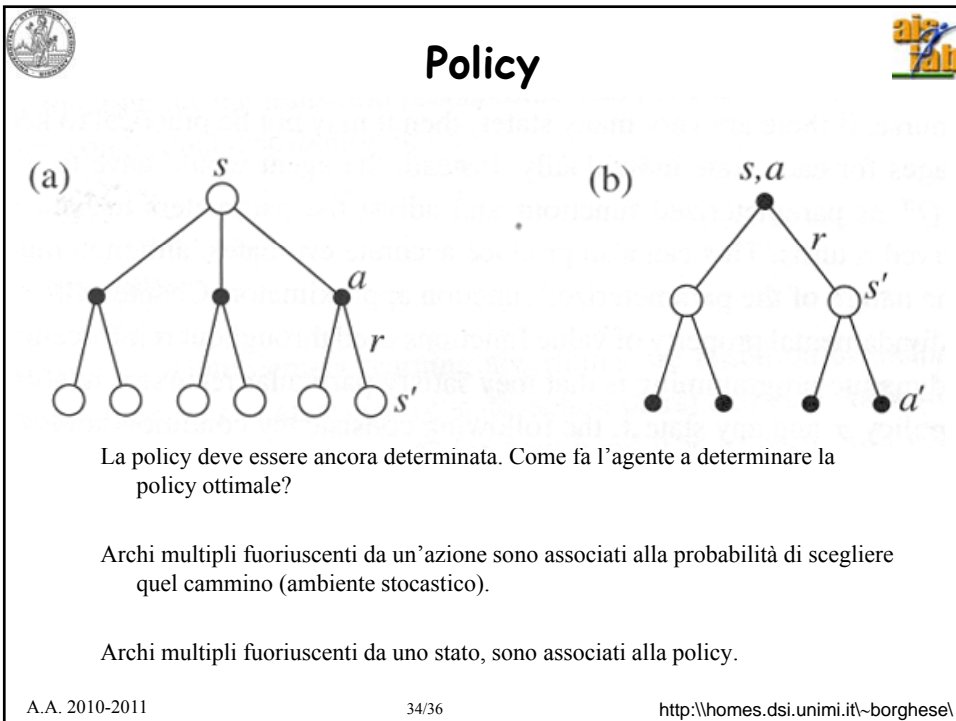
Policy

(a) $s$ $a$ $r$ $s'$

(b) $s,a$ $r$ $s'$ $a'$

La policy deve essere ancora determinata. Come fa l'agente a determinare la policy ottimale?

Archi multipli fuoriuscenti da un'azione sono associati alla probabilità di scegliere quel cammino (ambiente stocastico).

Archi multipli fuoriuscenti da uno stato, sono associati alla policy.

A.A. 2010-2011 34/36 http:\\homes.dsi.unimi.it\~borghese\